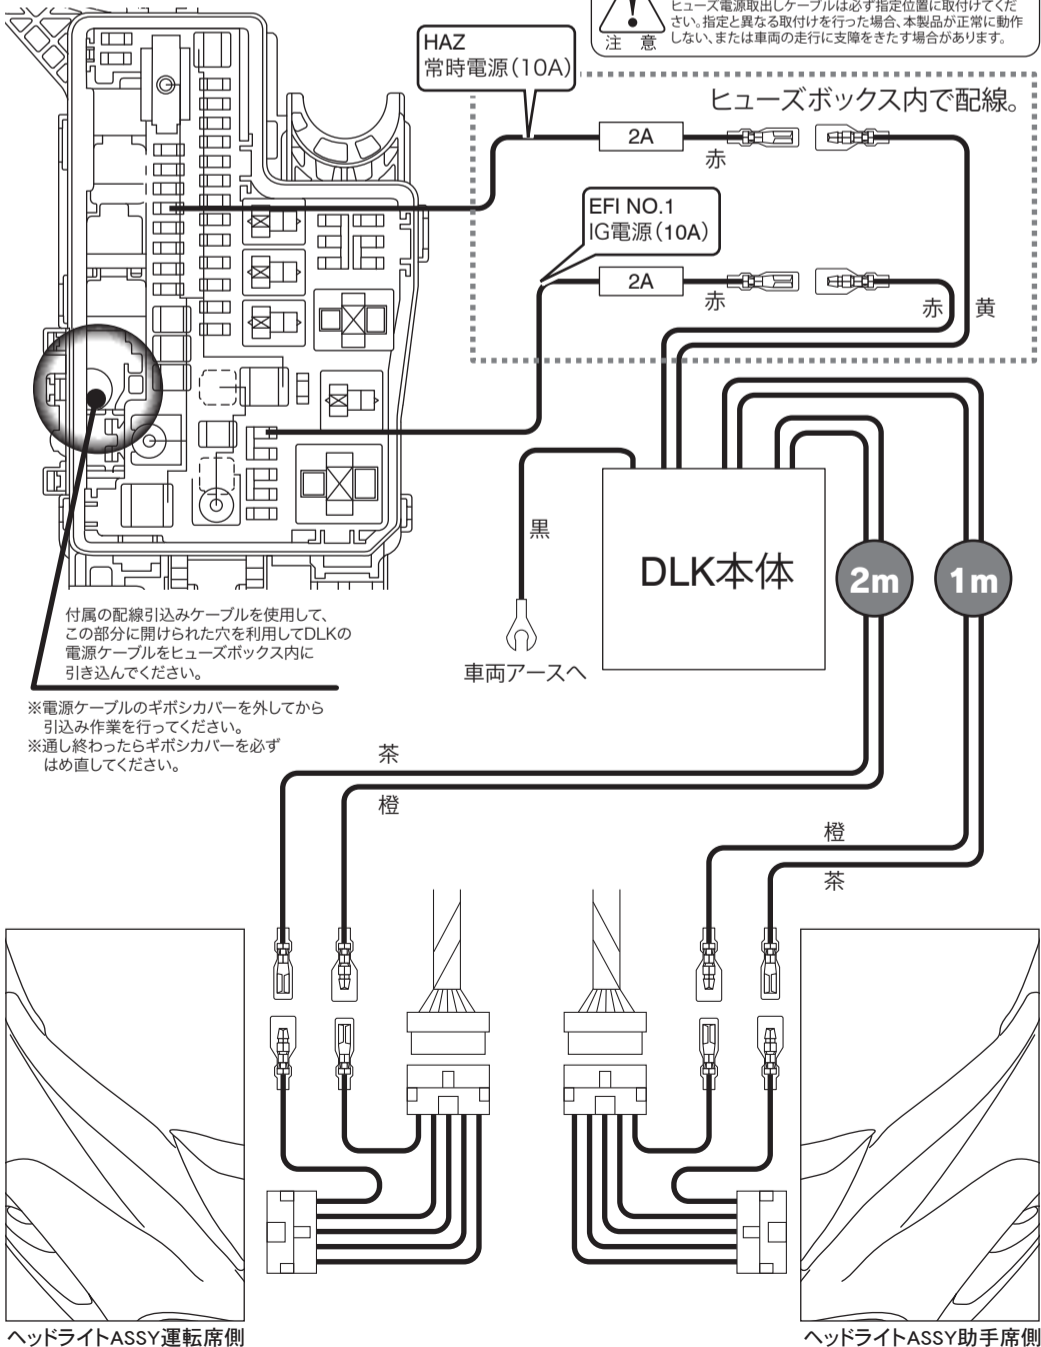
注 意

ヒューズ電源取出しケーブルは必ず指定位置に取付けてください。指定と異なる取付けを行った場合、本製品が正常に動作しない、または車両の走行に支障をきたす場合があります。

HAZ
常時電源(10A)

ヒューズボックス内で配線。

2A
赤

EFI NO.1
IG電源(10A)

2A
赤
赤
黄

黒

DLK本体

2m

1m

車両アースへ

付属の配線引込みケーブルを使用して、この部分に開けられた穴を利用してDLKの電源ケーブルをヒューズボックス内に引き込んでください。

※電源ケーブルのギボシカバーを外してから引込み作業を行ってください。
※通し終わったらギボシカバーを必ずはめ直してください。

茶
橙

橙
茶

ヘッドライトASSY運転席側

ヘッドライトASSY助手席側